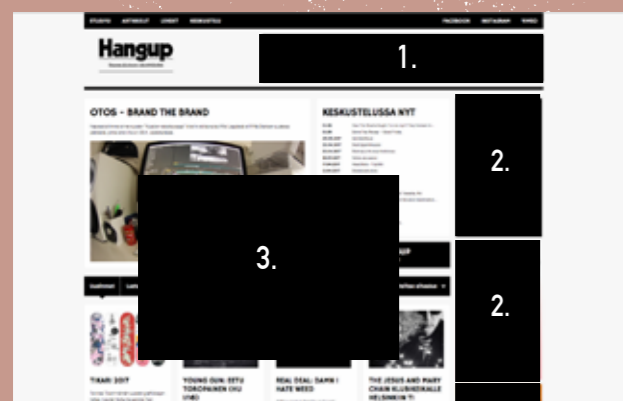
STUDIO ARTIKKELIT LINKIT KESKUSTELU FACEBOOK INSTAGRAM TWEET

Hangup

1.

OTOS – BRAND THE BRAND

KESKUSTELUSSA NYT

2.

3.

2.

TIKARI 2017

YOUNG GUN: EETU TOROPAINEN OLI

REAL DEAL: DAMN I HATE WEED

THE JESUS AND MARY CHAIN KLUBIKEIKALLE HELSINKIIN